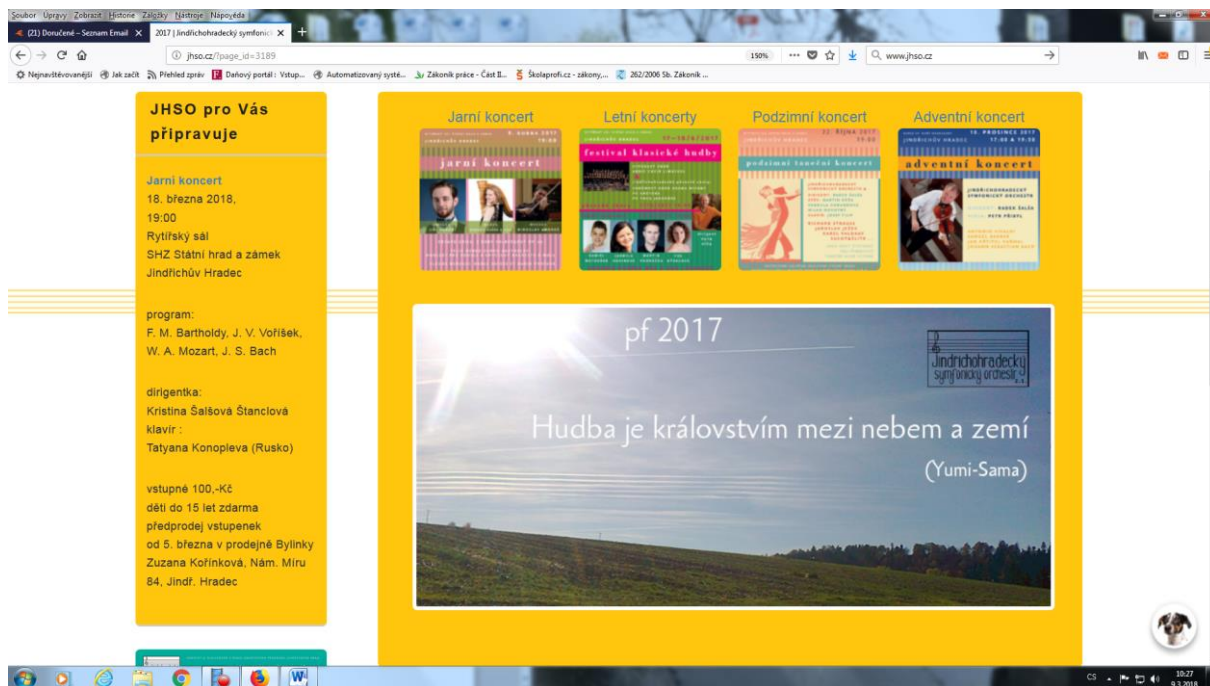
Soubor Úpravy Zobrazit Historie Záložky Nástroje Nápověda

(21) Doručené – Seznam Email × 2017 | Jindřichohradecký symfonic ×

jhso.cz/?page_id=3189 150% www.jhso.cz

Nejnavštěvovanější Jak začít Přehled zpráv Daňový portál : Vstup... Automatizovaný systé... Zákoník práce - Část II... Školaprofi.cz - zákony,... 262/2006 Sb. Zákoník ...

JHSO pro Vás připravuje

Jarní koncert
18. března 2018,
19:00
Rytířský sál
SHZ Státní hrad a zámek
Jindřichův Hradec

program:
F. M. Bartholdy, J. V. Voříšek, W. A. Mozart, J. S. Bach

dirigentka:
Kristina Šalšová Štanclová
klavír :
Tatyana Konopleva (Rusko)

vstupné 100,-Kč
děti do 15 let zdarma
předprodej vstupenek
od 5. března v prodejně Bylinky Zuzana Kořínková, Nám. Míru 84, Jindř. Hradec

Jarní koncert

jarní koncert

Letní koncerty

festival klasické hudby

Podzimní koncert

podzimní taneční koncert

Adventní koncert

adventní koncert

pf 2017

Jindřichohradecký symfonický orchestr

Hudba je královstvím mezi nebem a zemí

(Yumi-Sama)

CS 10:27 9.3.2018